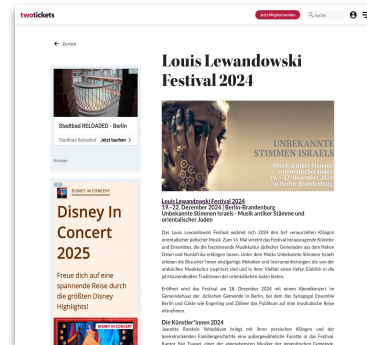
twotickets

Jetzt Mitglied werden

Suche

← Zurück

Stadtbad RELOADED - Berlin

Stadtbad Reloaded

Jetzt buchen >

Anzeige

DISNEY IN CONCERT

Disney In Concert 2025

Freue dich auf eine spannende Reise durch die größten Disney Highlights!

DISNEY IN CONCERT

Louis Lewandowski Festival 2024

UNBEKANNTE STIMMEN ISRAELS

Musik antiker Stämme und orientalischer Juden
19.–22. Dezember 2024
in Berlin-Brandenburg

Louis Lewandowski Festival 2024
19.–22. Dezember 2024 | Berlin-Brandenburg
Unbekannte Stimmen Israels - Musik antiker Stämme und orientalischer Juden

Das Louis Lewandowski Festival widmet sich 2024 den fast vergessenen Klängen orientalischer jüdischer Musik. Zum 14. Mal vereint das Festival herausragende Künstler und Ensembles, die die faszinierende Musikkultur jüdischer Gemeinden aus dem Nahen Osten und Nordafrika erklingen lassen. Unter dem Motto Unbekannte Stimmen Israels erleben die Besucher*innen einzigartige Melodien und Instrumentierungen, die von der arabischen Musikkultur inspiriert sind und in ihrer Vielfalt einen tiefen Einblick in die jahrtausendealten Traditionen der orientalischen Juden bieten.

Eröffnet wird das Festival am 19. Dezember 2024 mit einem Abendkonzert im Gemeindehaus der Jüdischen Gemeinde in Berlin, bei dem das Synagogal Ensemble Berlin und Gäste wie Engerling und Zöllner das Publikum auf eine musikalische Reise mitnehmen.

Die Künstler*innen 2024
Jeanette Rotstein Yehudaiye bringt mit ihren persischen Klängen und der beeindruckenden Familiengeschichte eine außergewöhnliche Facette in das Festival. Kantor Yair Tsvaigi singt die generationsalte Musik der jemenitischen Gemeinde